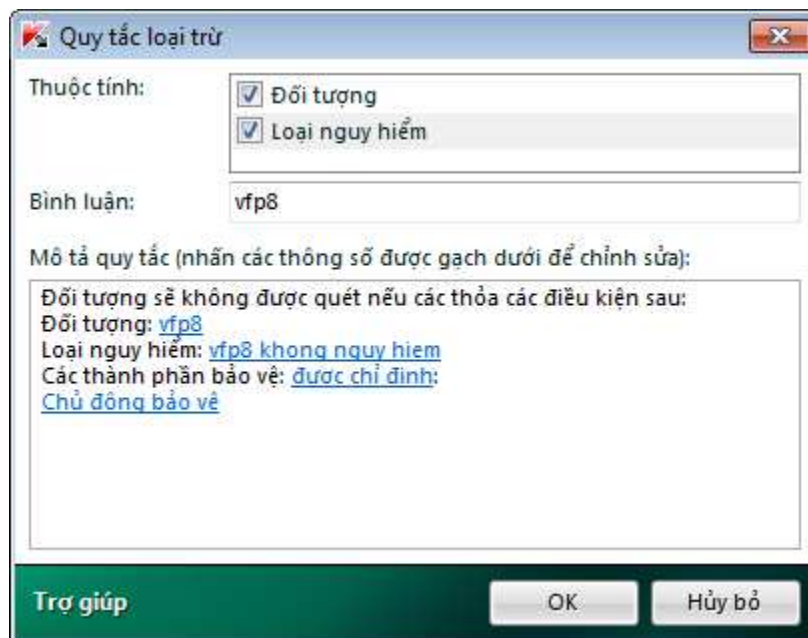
Quy tắc loại trừ

Thuộc tính:
Đối tượng
Loại nguy hiểm

Bình luận: vfp8

Mô tả quy tắc (nhấn các thông số được gạch dưới để chỉnh sửa):

Đối tượng sẽ không được quét nếu các thỏa các điều kiện sau:
Đối tượng: vfp8
Loại nguy hiểm: vfp8 khong nguy hiem
Các thành phần bảo vệ: được chỉ định:
Chủ động bảo vệ

Trợ giúp
OK
Hủy bỏ